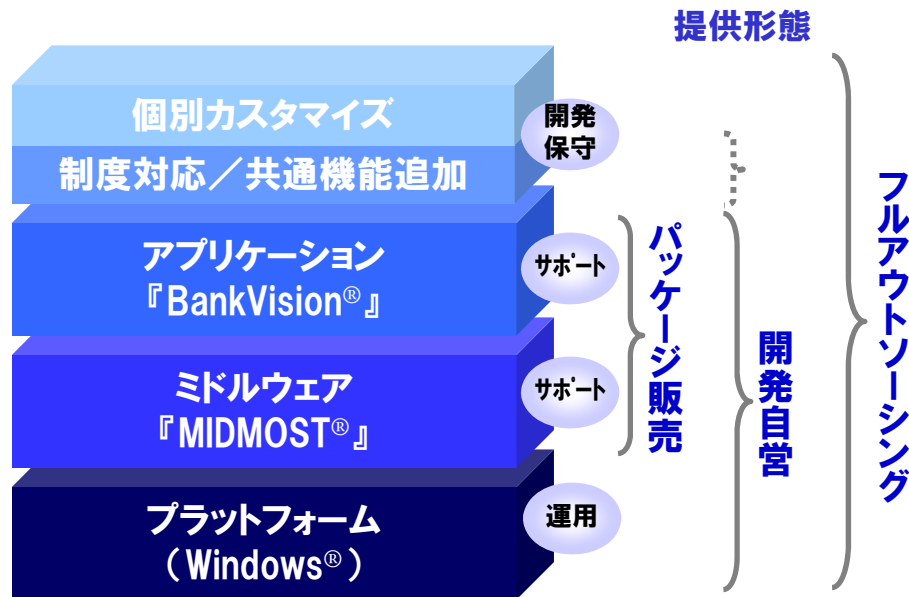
提供形態

個別カスタマイズ

制度対応／共通機能追加

開発保守

アプリケーション
『BankVision®』

サポート

ミドルウェア
『MIDMOST®』

サポート

プラットフォーム
（Windows®）

運用

パッケージ販売

開発自営

フルアウトソーシング